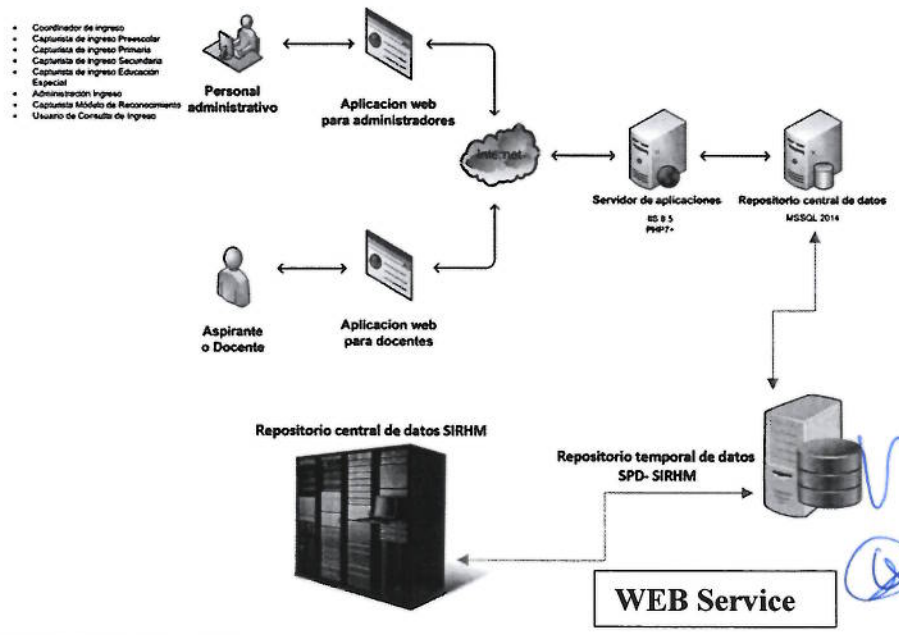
- Coordinador de ingreso
- Capturista de ingreso Preescolar
- Capturista de ingreso Primaria
- Capturista de ingreso Secundaria
- Capturista de ingreso Educación Especial
- Administración ingreso
- Capturista Módulo de Reconocimiento
- Usuario de Consulta de ingreso

Personal administrativo

Aplicacion web para administradores

Internet

Servidor de aplicaciones
IIS 8.5
PHP7+

Repositorio central de datos
MSSQL 2014

Aspirante o Docente

Aplicacion web para docentes

Repositorio central de datos SIRHM

Repositorio temporal de datos SPD- SIRHM

WEB Service